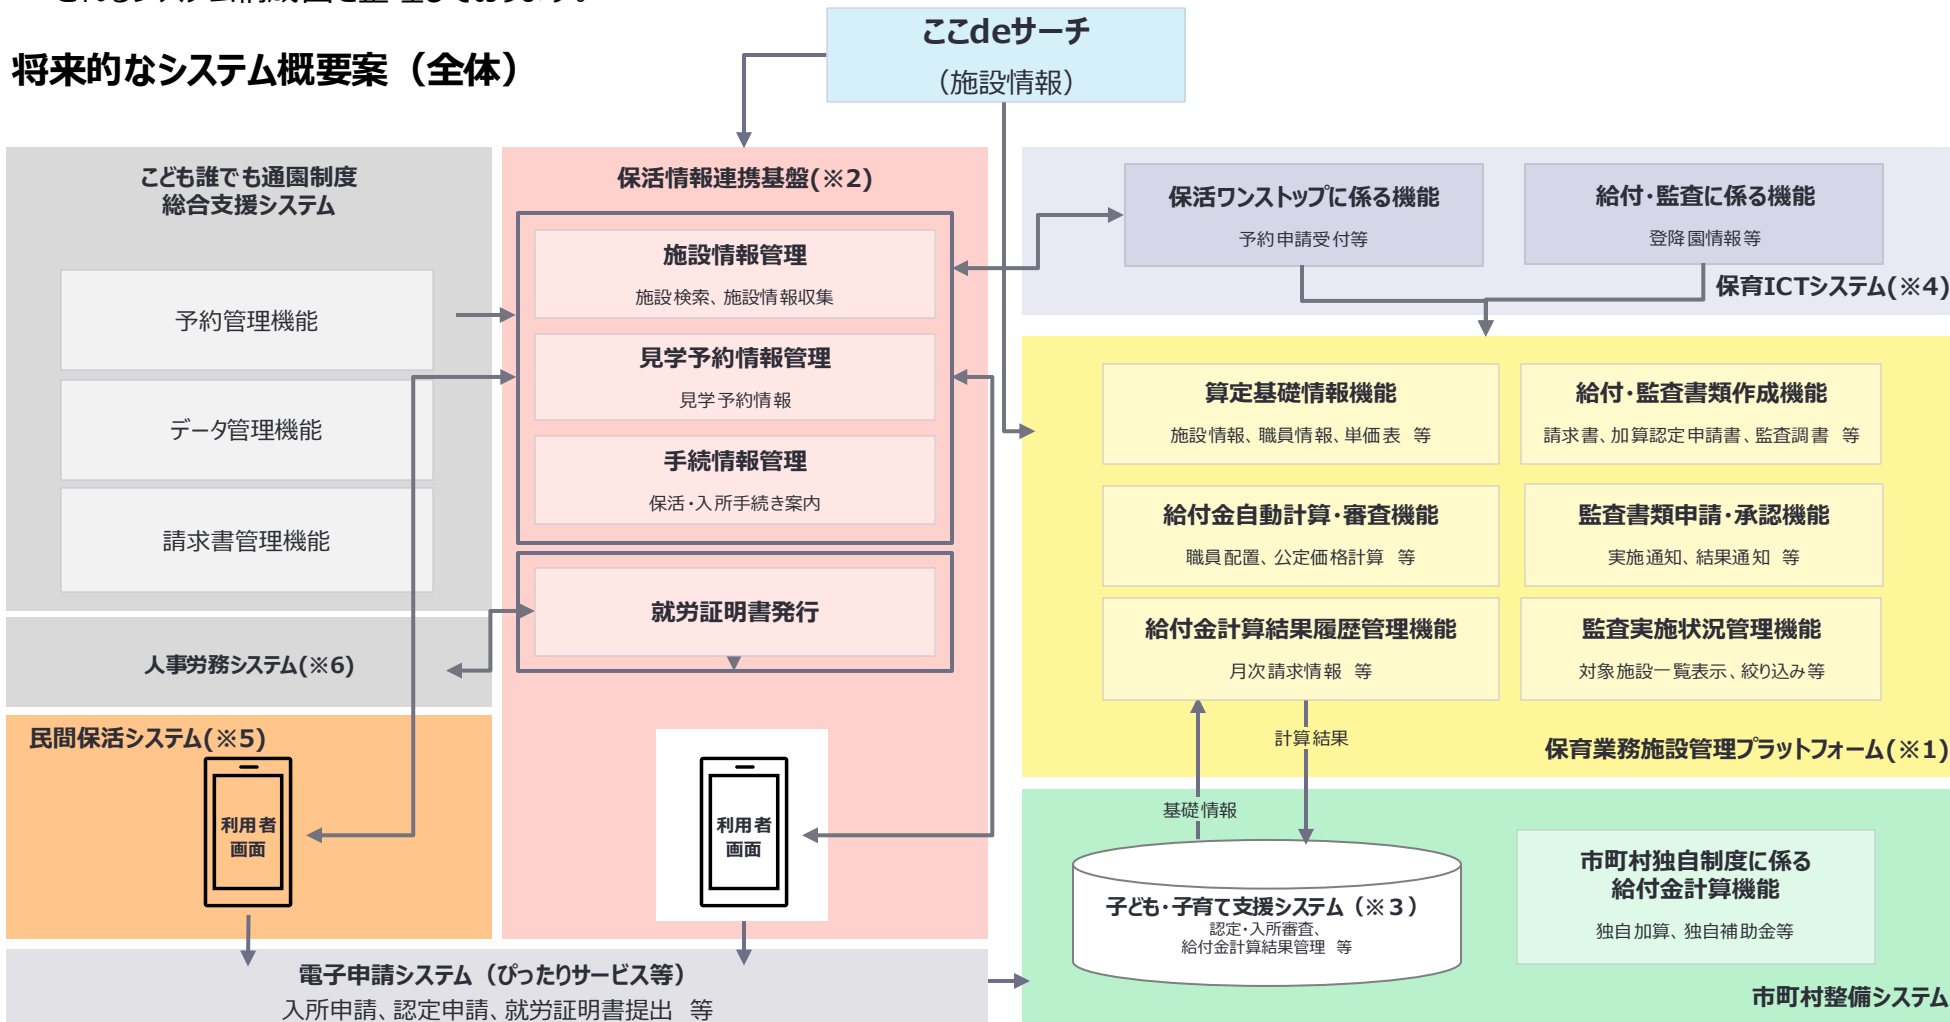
将来的なシステム概要案（全体）

ここdeサーチ
（施設情報）

こども誰でも通園制度
総合支援システム

予約管理機能

データ管理機能

請求書管理機能

人事労務システム(※6)

民間保活システム(※5)

利用者画面

保活情報連携基盤(※2)

施設情報管理
施設検索、施設情報収集

見学予約情報管理
見学予約情報

手続情報管理
保活・入所手続き案内

就労証明書発行

利用者画面

電子申請システム（ぴったりサービス等）
入所申請、認定申請、就労証明書提出　等

保活ワンストップに係る機能
予約申請受付等

給付・監査に係る機能
登降園情報等

保育ICTシステム(※4)

算定基礎情報機能
施設情報、職員情報、単価表　等

給付・監査書類作成機能
請求書、加算認定申請書、監査調書　等

給付金自動計算・審査機能
職員配置、公定価格計算　等

監査書類申請・承認機能
実施通知、結果通知　等

給付金計算結果履歴管理機能
月次請求情報　等

監査実施状況管理機能
対象施設一覧表示、絞り込み等

計算結果

保育業務施設管理プラットフォーム(※1)

基礎情報

子ども・子育て支援システム（※３）
認定・入所審査、
給付金計算結果管理　等

市町村独自制度に係る
給付金計算機能
独自加算、独自補助金等

市町村整備システム